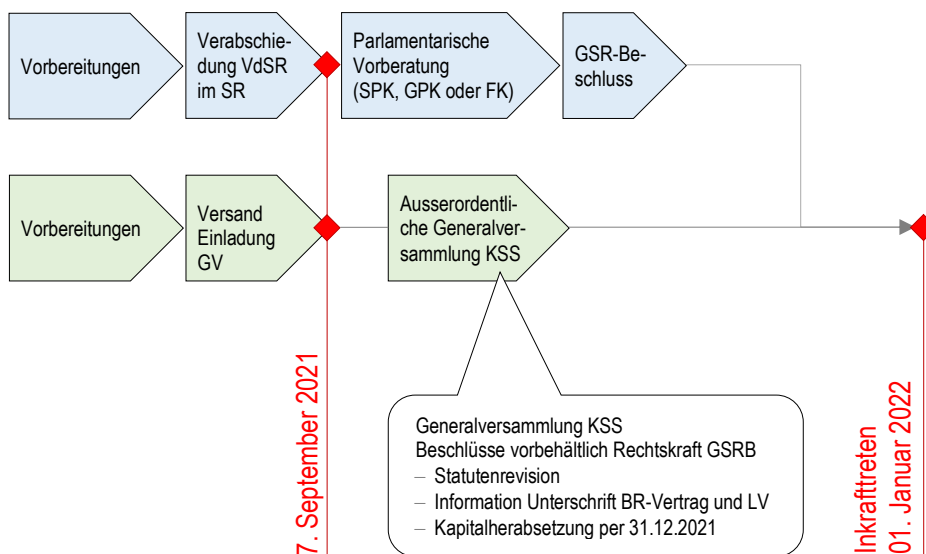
Vorbereitungen

Verabschiedung VdSR im SR

Parlamentarische Vorberatung (SPK, GPK oder FK)

GSR-Beschluss

Vorbereitungen

Versand Einladung GV

Ausserordentliche Generalversammlung KSS

7. September 2021

Generalversammlung KSS
Beschlüsse vorbehältlich Rechtskraft GSRB
– Statutenrevision
– Information Unterschrift BR-Vertrag und LV
– Kapitalherabsetzung per 31.12.2021

Inkrafttreten
01. Januar 2022